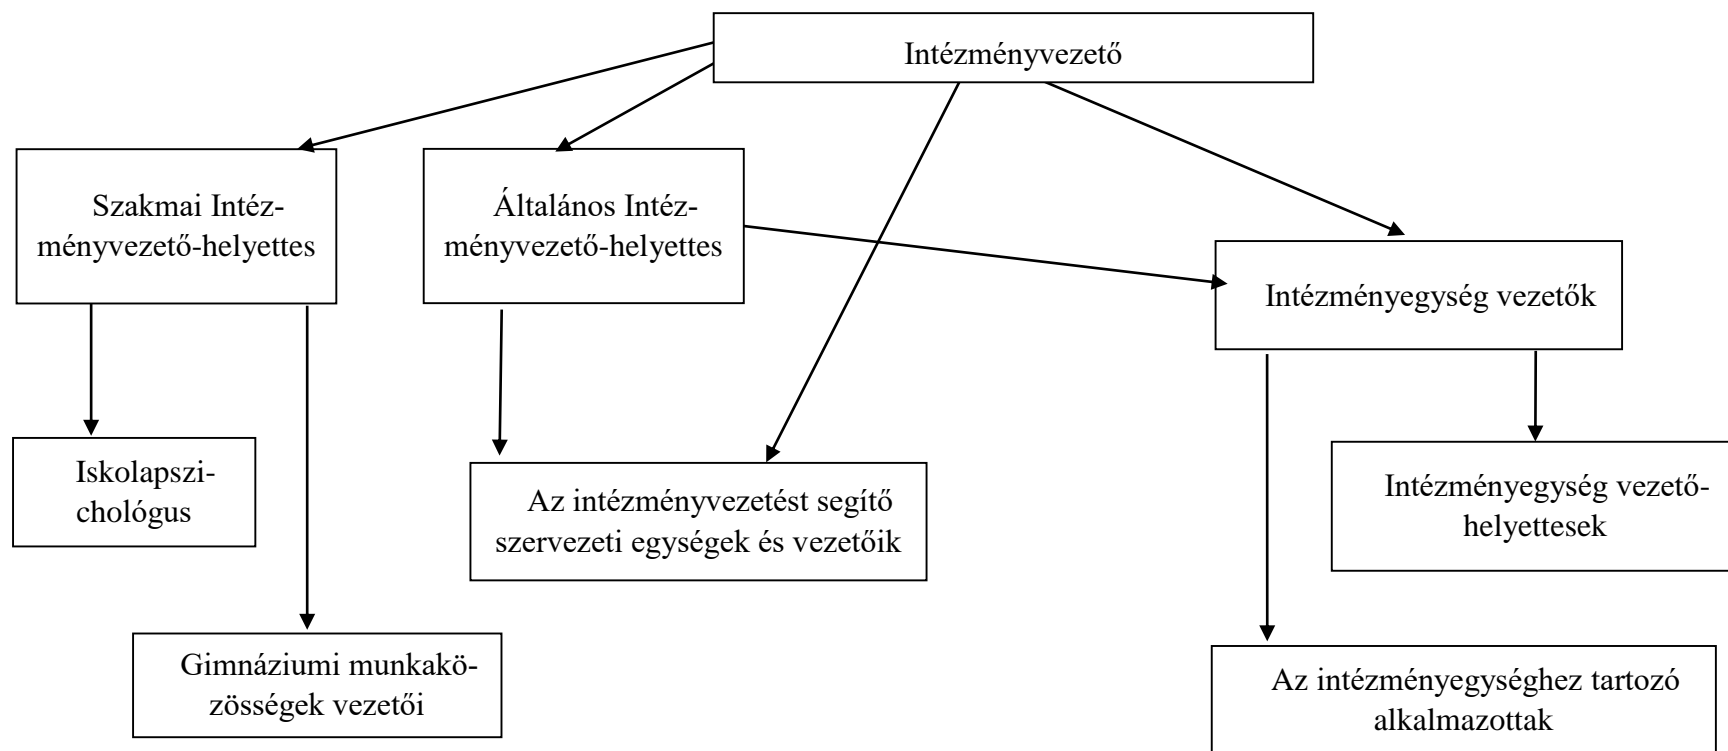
Intézményvezető

Szakmai Intézményvezető-helyettes

Általános Intézményvezető-helyettes

Intézményegység vezetők

Iskolapszichológus

Az intézményvezetést segítő szervezeti egységek és vezetőik

Intézményegység vezetőhelyettesek

Gimnáziumi munkaközösségek vezetői

Az intézményegységhez tartozó alkalmazottak